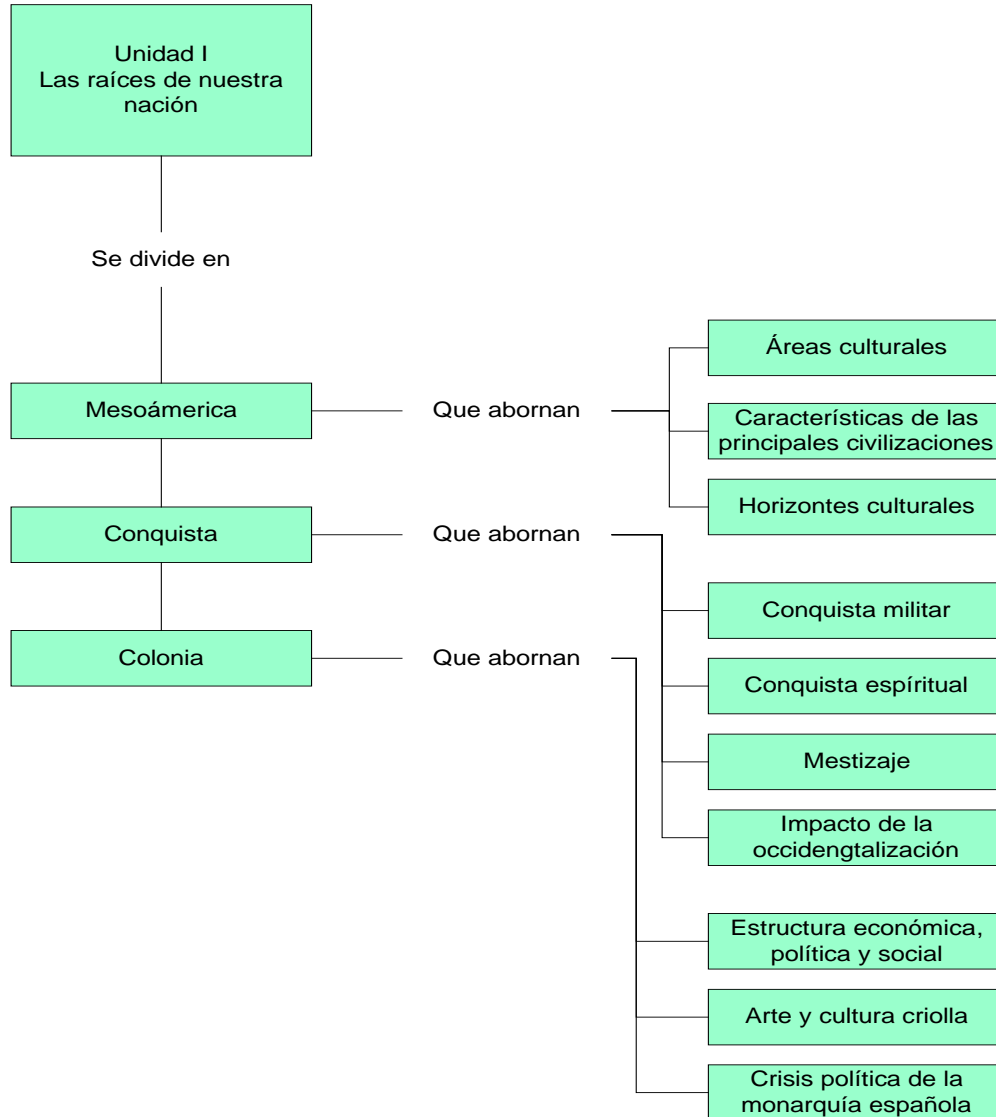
Unidad I
Las raíces de nuestra nación

Se divide en

Mesoámerica

Que abornan

Áreas culturales

Características de las principales civilizaciones

Horizontes culturales

Conquista

Que abornan

Conquista militar

Conquista espíritual

Mestizaje

Impacto de la occidengtalización

Colonia

Que abornan

Estructura económica, política y social

Arte y cultura criolla

Crisis política de la monarquía española